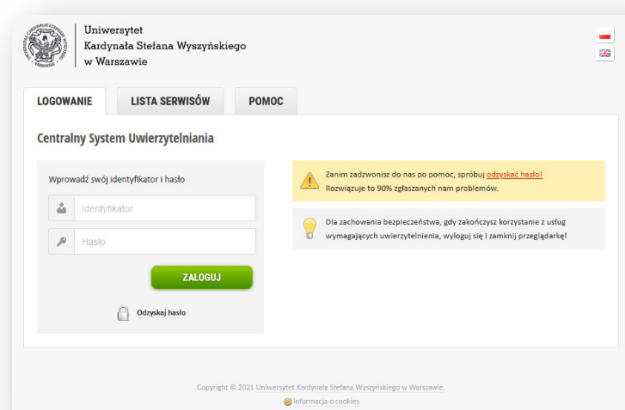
Uniwersytet
Kardynała Stefana Wyszyńskiego
w Warszawie

LOGOWANIE
LISTA SERWISÓW
POMOC

Centralny System Uwierzytelniania

Wprowadź swój identyfikator i hasło

Identyfikator

Hasło

ZALOGUJ

Odzyskaj hasło

Zanim zadzwonisz do nas po pomoc, spróbuj odzyskać hasło! Rozwiązuje to 90% zgłaszanych nam problemów.

Dla zachowania bezpieczeństwa, gdy zakończysz korzystanie z usług wymagających uwierzytelnienia, wyloguj się i zamknij przeglądarkę!

Copyright © 2021 Uniwersytet Kardynała Stefana Wyszyńskiego w Warszawie.
Informacja o cookies